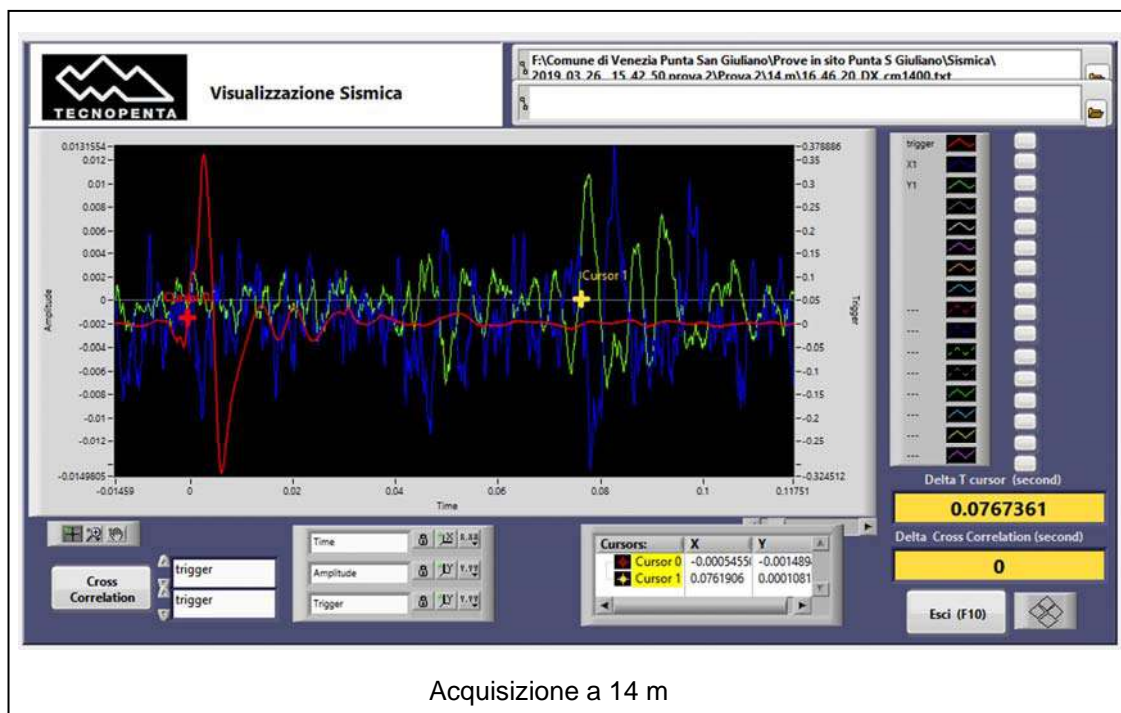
TECNOPENTA

Visualizzazione Sismica

F:\Comune di Venezia Punta San Giuliano\Prove in sito Punta S Giuliano\Sismica\ 2019_03_26_15_42_50 prova 2\Prova 2\14 m\16_46_20_DX_cm1400.txt

0.0131554
0.012
0.01
0.008
0.006
0.004
0.002
0
-0.002
-0.004
-0.006
-0.008
-0.01
-0.012
-0.0149805

Amplitude

0.378886
0.35
0.3
0.25
0.2
0.15
0.1
0.05
0
-0.05
-0.1
-0.15
-0.2
-0.25
-0.324512

Trigger

Cursor 1

-0.01459
0
0.02
0.04
0.06
0.08
0.1
0.11751

Time

trigger
X1
Y1
---
---
---
---
---
---
---
---

Delta T cursor (second)

0.0767361

Delta Cross Correlation (second)

0

Cross Correlation

trigger
trigger

Time
Amplitude
Trigger

| Cursors: | X | Y |
|---|---|---|
| Cursor 0 | -0.0005455( | -0.001489 |
| Cursor 1 | 0.0761906 | 0.0001081 |

Esci (F10)

Acquisizione a 14 m